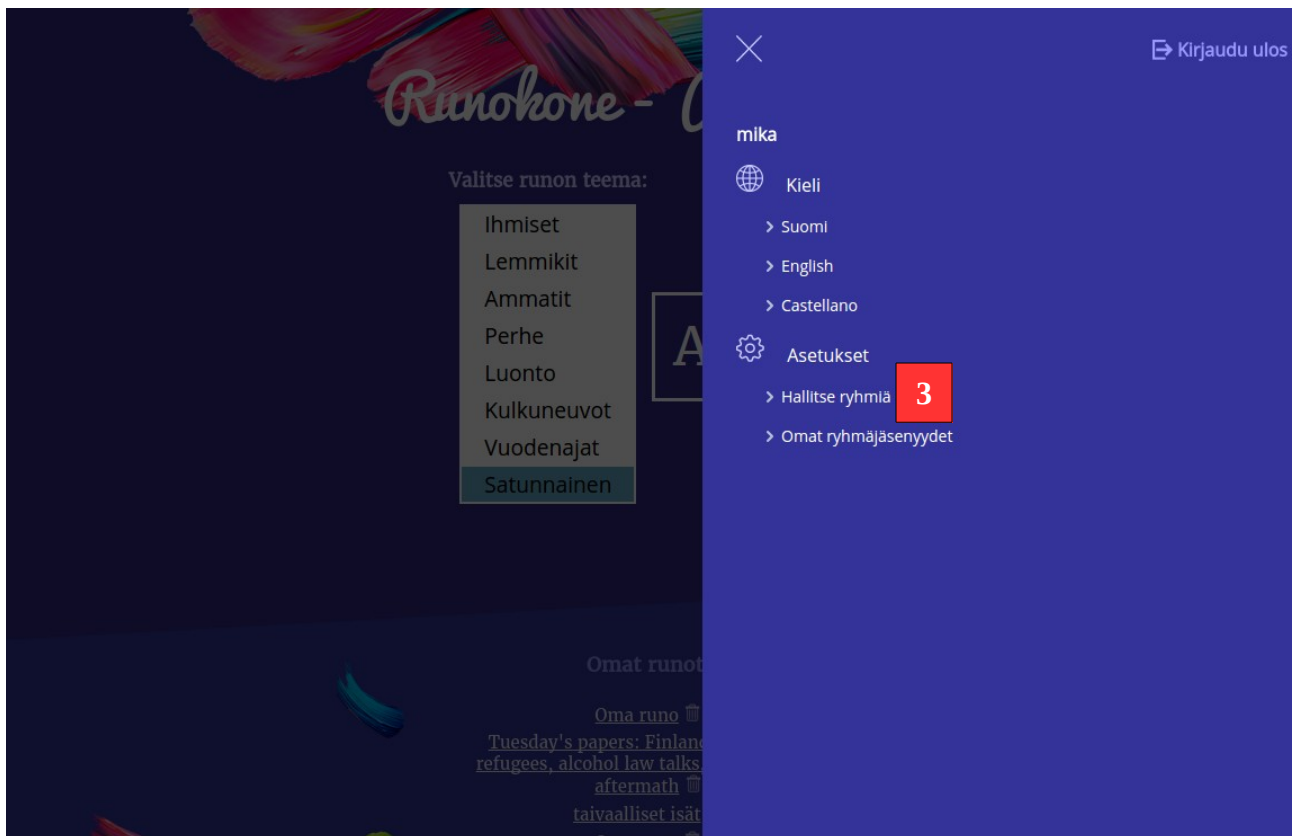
Runokone - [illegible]

Valitse runon teema:

Ihmiset
Lemmikit
Ammatit
Perhe
Luonto
Kulkuneuvot
Vuodenajat
Satunnainen

A

Omat runot

Oma runo

Tuesday's papers: Finlan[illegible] refugees, alcohol law talks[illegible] aftermath

taivaalliset isät

Kirjaudu ulos

mika

Kieli

> Suomi

> English

> Castellano

Asetukset

> Hallitse ryhmiä

3

> Omat ryhmäjäsenyydet